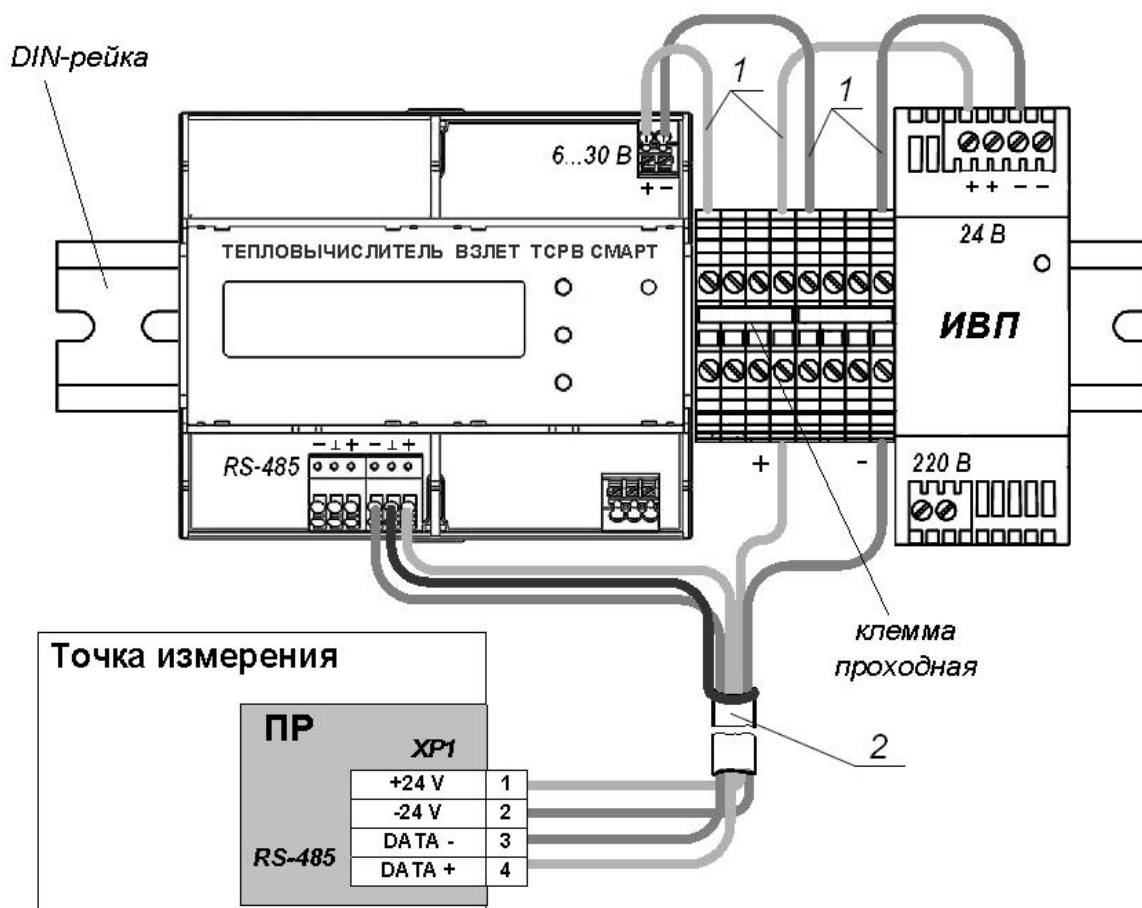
DIN-рейка

1

1

6...30 В
+ −

+ + − −

24 В

ТЕПЛОВЫЧИСЛИТЕЛЬ ВЗЛЕТ ТСРВ СМАРТ

ИВП

− ⊥ + − ⊥ +
RS-485

+

-

220 В

клемма проходная

Точка измерения

ПР

XP1

| +24 V | 1 |
|---|---|
| -24 V | 2 |
| DATA - | 3 |
| DATA + | 4 |

RS-485

2